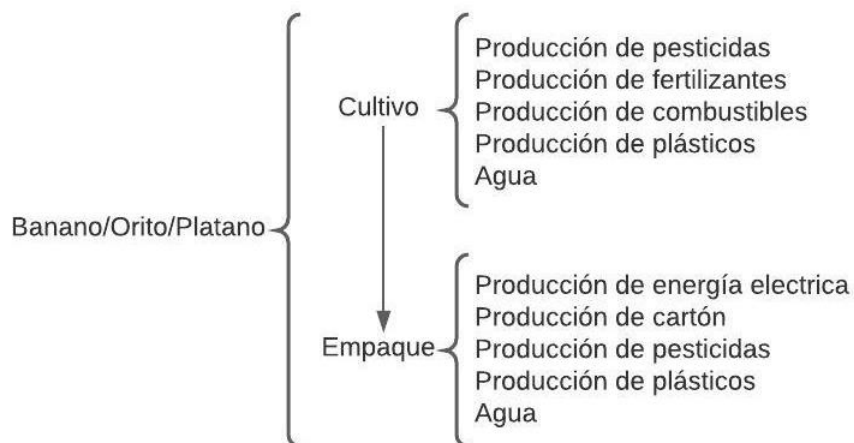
Banano/Orito/Platano

Cultivo

Producción de pesticidas
Producción de fertilizantes
Producción de combustibles
Producción de plásticos
Agua

Empaque

Producción de energía electrica
Producción de cartón
Producción de pesticidas
Producción de plásticos
Agua